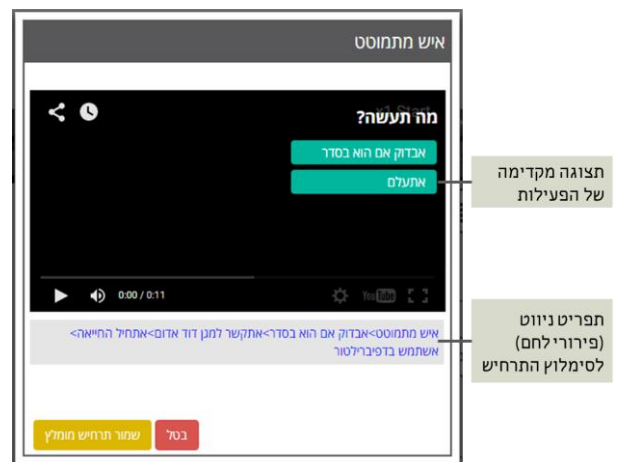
איש מתמוטט

מה תעשה?

אבדוק אם הוא בסדר

אתעלם

0:00 / 0:11

איש מתמוטט>אבדוק אם הוא בסדר>אתקשר למגן דוד אדום>אתחיל החייאה> אשתמש בדפיברילטור

שמור תרחיש מומלץ

בטל

תצוגה מקדימה של הפעילות

תפריט ניווט (פירורי לחם) לסימלוץ התרחיש